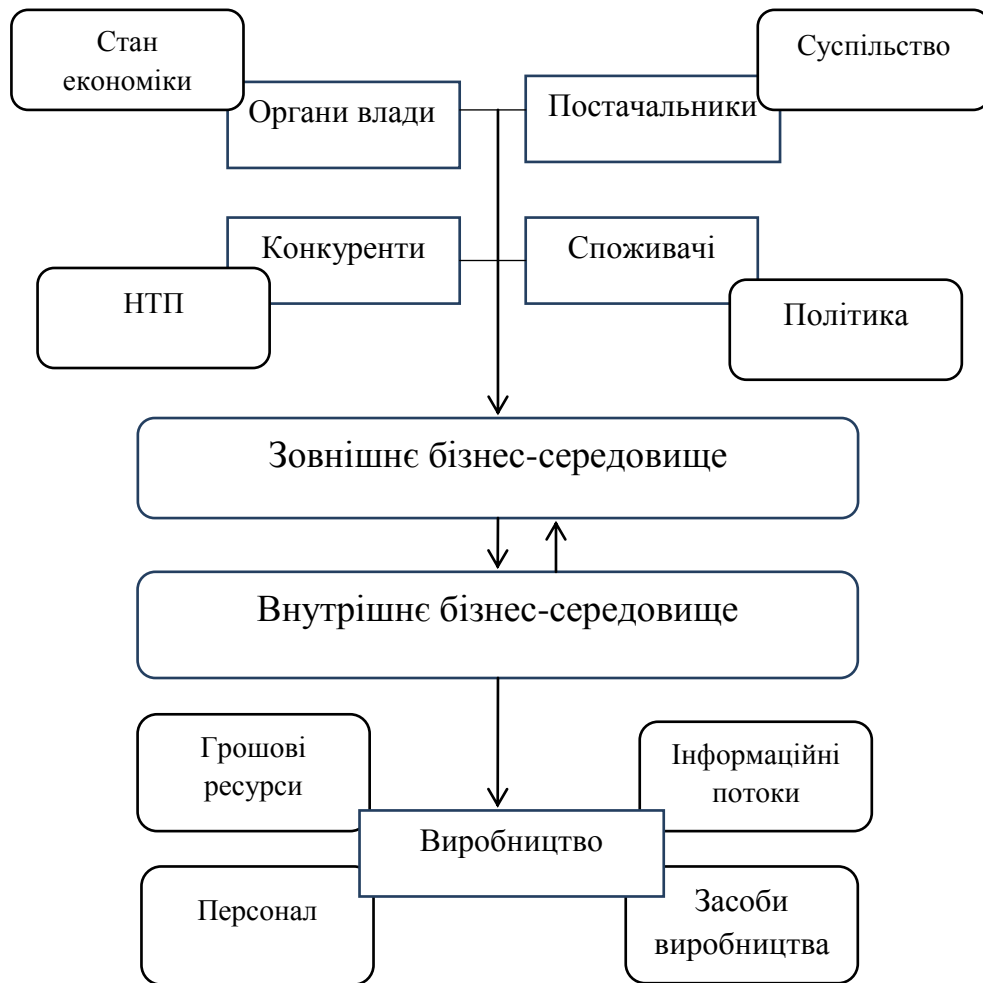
Стан економіки

Суспільство

Органи влади

Постачальники

Конкуренти

Споживачі

НТП

Політика

Зовнішнє бізнес-середовище

Внутрішнє бізнес-середовище

Грошові ресурси

Інформаційні потоки

Виробництво

Персонал

Засоби виробництва